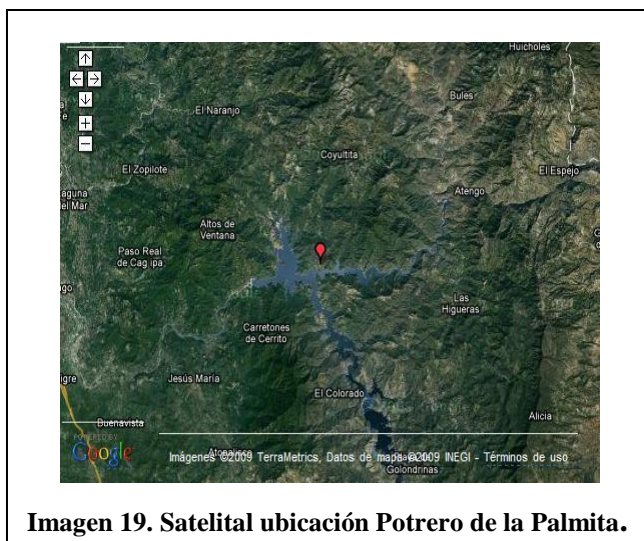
Huicholes
Bules
El Naranjo
Coyultita
El Zopilote
El Espejo
Atengo
aguna
el Mar
Altos de Ventana
Paso Real de Cagüipa
ogo
Las Higueras
Carretones de Cerrito
gre
Jesús María
El Colorado
Alicia
Buenavista
POWERED BY
Google
Imágenes ©2009 TerraMetrics, Datos de mapa ©2009 INEGI - Términos de uso
Golondrinas

Imagen 19. Satelital ubicación Potrero de la Palmita.